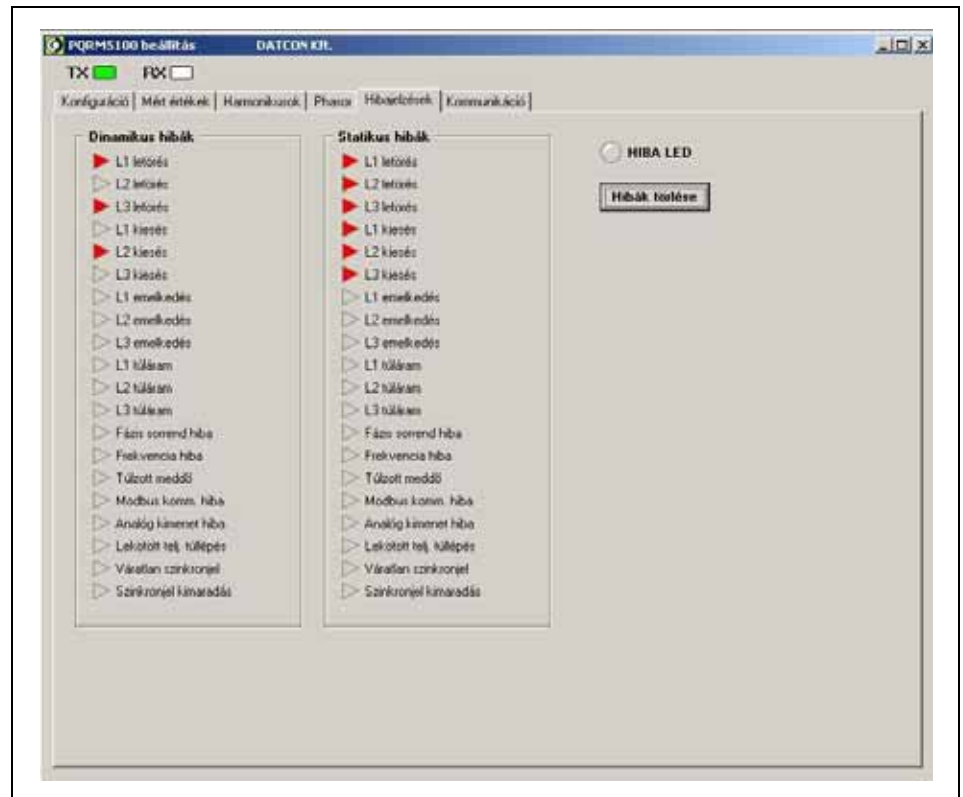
PQRM5100 beállítás DATCON Kft.

TX RX

Konfiguráció | Mért értékek | Harmonikusok | Phasor | Hibajelzések | Kommunikáció

Dinamikus hibák
L1 letörés
L2 letörés
L3 letörés
L1 kiesés
L2 kiesés
L3 kiesés
L1 emelkedés
L2 emelkedés
L3 emelkedés
L1 túláram
L2 túláram
L3 túláram
Fázis sorrend hiba
Frekvencia hiba
Túlzott meddő
Modbus komm. hiba
Analóg kimenet hiba
Lekötött telj. túllépés
Váratlan szinkronjel
Szinkronjel kimaradás

Statikus hibák
L1 letörés
L2 letörés
L3 letörés
L1 kiesés
L2 kiesés
L3 kiesés
L1 emelkedés
L2 emelkedés
L3 emelkedés
L1 túláram
L2 túláram
L3 túláram
Fázis sorrend hiba
Frekvencia hiba
Túlzott meddő
Modbus komm. hiba
Analóg kimenet hiba
Lekötött telj. túllépés
Váratlan szinkronjel
Szinkronjel kimaradás

HIBA LED

Hibák törlése